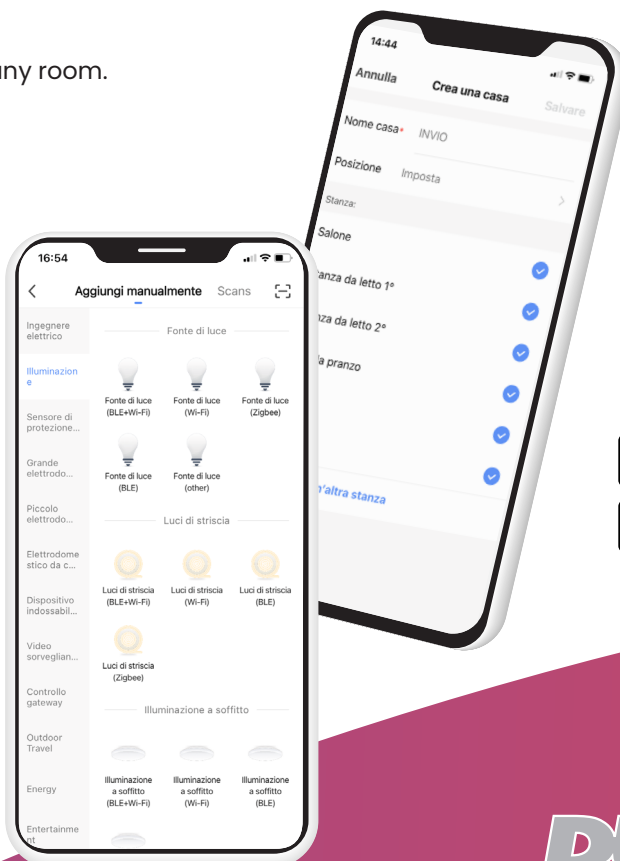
ny room.

14:44
Annulla
Crea una casa
Salvare
Nome casa•
INVIO
Posizione
Imposta
Stanza:
Salone
nza da letto 1°
nza da letto 2°
a pranzo
n'altra stanza

16:54
Aggiungi manualmente
Scans
Ingegnere elettrico
Illuminazione
Sensore di protezione...
Grande elettrodo...
Piccolo elettrodo...
Elettrodomestico da c...
Dispositivo indossabil...
Video sorveglian...
Controllo gateway
Outdoor Travel
Energy
Entertainment
Fonte di luce
Fonte di luce (BLE+Wi-Fi)
Fonte di luce (Wi-Fi)
Fonte di luce (Zigbee)
Fonte di luce (BLE)
Fonte di luce (other)
Luci di striscia
Luci di striscia (BLE+Wi-Fi)
Luci di striscia (Wi-Fi)
Luci di striscia (BLE)
Luci di striscia (Zigbee)
Illuminazione a soffitto
Illuminazione a soffitto (BLE+Wi-Fi)
Illuminazione a soffitto (Wi-Fi)
Illuminazione a soffitto (BLE)